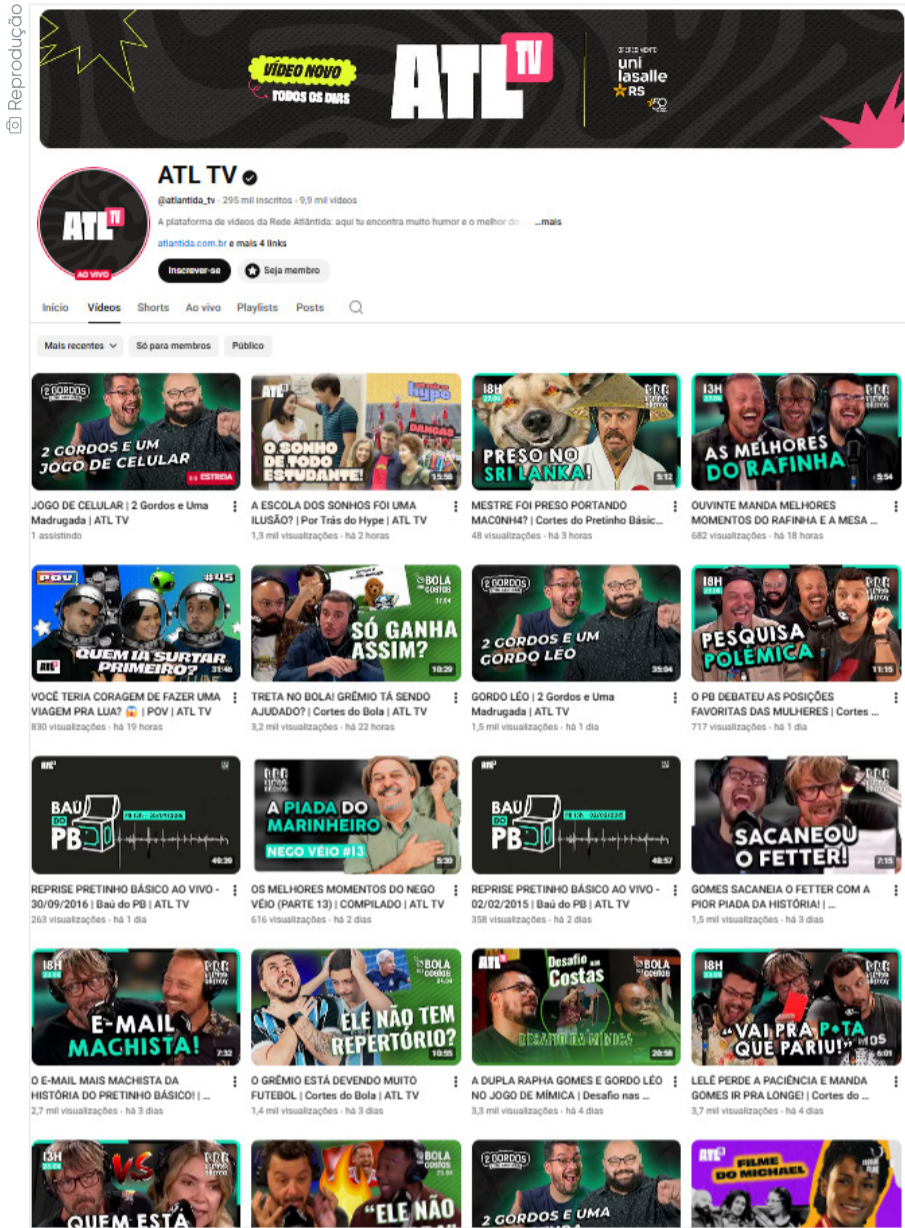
Reprodução

VÍDEO NOVO TODOS OS DIAS
ATL TV
uni lasalle RS

ATL TV
AO VIVO
@atlantida_tv · 295 mil inscritos · 9,9 mil vídeos
A plataforma de vídeos da Rede Atlântida: aqui tu encontra muito humor e o melhor do ...mais
atlantida.com.br e mais 4 links
Inscrever-se
Seja membro

Início Vídeos Shorts Ao vivo Playlists Posts

Mais recentes Só para membros Público

2 GORDOS E UM JOGO DE CELULAR
ESTREIA
JOGO DE CELULAR | 2 Gordos e Uma Madrugada | ATL TV
1 assistindo

O SONHO DE TODO ESTUDANTE!
15:58
A ESCOLA DOS SONHOS FOI UMA ILUSÃO? | Por Trás do Hype | ATL TV
1,3 mil visualizações · há 2 horas

PRESO NO SRI LANKA!
5:12
MESTRE FOI PRESO PORTANDO MAC0NH4? | Cortes do Pretinho Básic...
48 visualizações · há 3 horas

AS MELHORES DO RAFINHA
5:54
OUVINTE MANDA MELHORES MOMENTOS DO RAFINHA E A MESA ...
682 visualizações · há 18 horas

POV #45
QUEM IA SURTAR PRIMEIRO?
31:46
VOCÊ TERIA CORAGEM DE FAZER UMA VIAGEM PRA LUA? 😱 | POV | ATL TV
830 visualizações · há 19 horas

SÓ GANHA ASSIM?
10:29
TRETA NO BOLA! GRÊMIO TÁ SENDO AJUDADO? | Cortes do Bola | ATL TV
3,2 mil visualizações · há 22 horas

2 GORDOS E UM GORDO LÉO
35:04
GORDO LÉO | 2 Gordos e Uma Madrugada | ATL TV
1,5 mil visualizações · há 1 dia

PESQUISA POLÊMICA
11:15
O PB DEBATEU AS POSIÇÕES FAVORITAS DAS MULHERES | Cortes ...
717 visualizações · há 1 dia

BAÚ DO PB
49:39
REPRISE PRETINHO BÁSICO AO VIVO - 30/09/2016 | Baú do PB | ATL TV
263 visualizações · há 1 dia

A PIADA DO MARINHEIRO
NEGO VÉIO #13
5:30
OS MELHORES MOMENTOS DO NEGO VÉIO (PARTE 13) | COMPILADO | ATL TV
616 visualizações · há 2 dias

BAÚ DO PB
48:57
REPRISE PRETINHO BÁSICO AO VIVO - 02/02/2015 | Baú do PB | ATL TV
358 visualizações · há 2 dias

SACANEOU O FETTER!
7:15
GOMES SACANEIA O FETTER COM A PIOR PIADA DA HISTÓRIA! | ...
1,5 mil visualizações · há 3 dias

E-MAIL MACHISTA!
7:32
O E-MAIL MAIS MACHISTA DA HISTÓRIA DO PRETINHO BÁSICO! | ...
2,7 mil visualizações · há 3 dias

ELE NÃO TEM REPERTÓRIO?
10:55
O GRÊMIO ESTÁ DEVENDO MUITO FUTEBOL | Cortes do Bola | ATL TV
1,4 mil visualizações · há 3 dias

Desafio nas Costas
DESAFIO DA MÍMICA
20:58
A DUPLA RAPHA GOMES E GORDO LÉO NO JOGO DE MÍMICA | Desafio nas ...
3,3 mil visualizações · há 4 dias

"VAI PRA P*TA QUE PARIU!"
6:01
LELÊ PERDE A PACIÊNCIA E MANDA GOMES IR PRA LONGE! | Cortes do ...
3,7 mil visualizações · há 4 dias

VS QUEM ESTÁ
"ELE NÃO
2 GORDOS E UMA
FILME DO MICHAEL